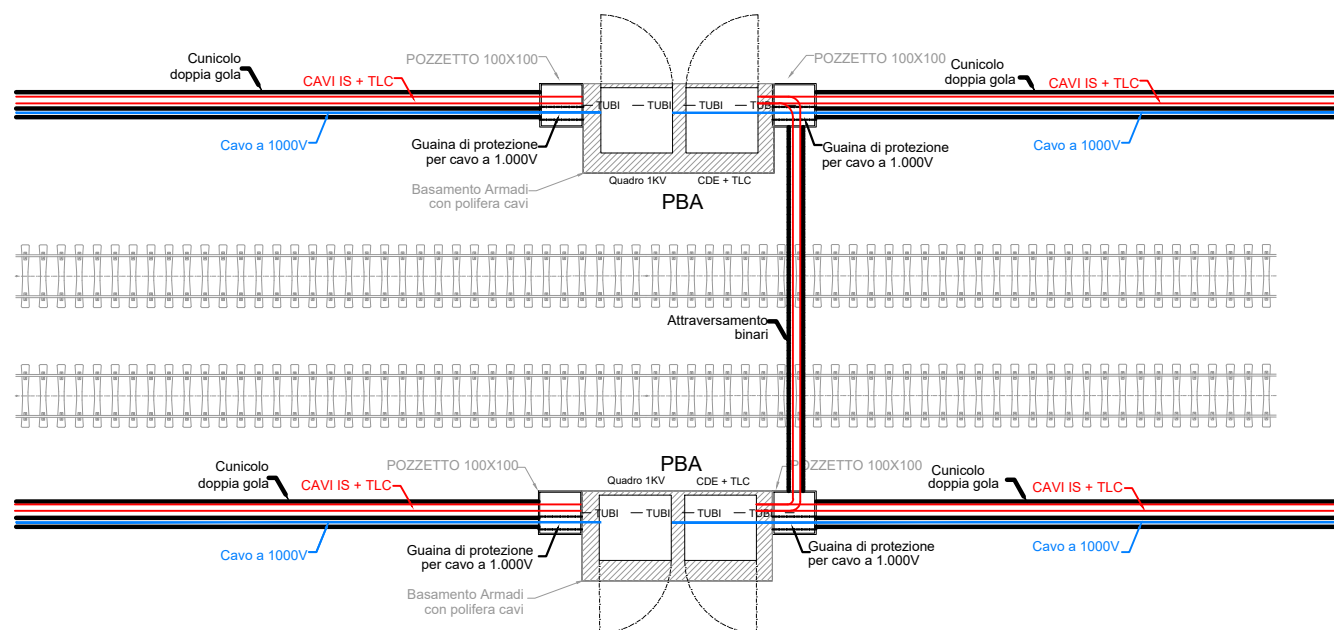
Cunicolo doppia gola

CAVI IS + TLC

POZZETTO 100X100

POZZETTO 100X100

Cunicolo doppia gola

CAVI IS + TLC

TUBI — TUBI — TUBI — TUBI

Cavo a 1000V

Guaina di protezione per cavo a 1.000V

Guaina di protezione per cavo a 1.000V

Cavo a 1000V

Basamento Armadi con polifera cavi

Quadro 1KV

CDE + TLC

PBA

Attraversamento binari

PBA

Cunicolo doppia gola

POZZETTO 100X100

Quadro 1KV

CDE + TLC

POZZETTO 100X100

Cunicolo doppia gola

CAVI IS + TLC

CAVI IS + TLC

TUBI — TUBI — TUBI — TUBI

Cavo a 1000V

Guaina di protezione per cavo a 1.000V

Guaina di protezione per cavo a 1.000V

Cavo a 1000V

Basamento Armadi con polifera cavi